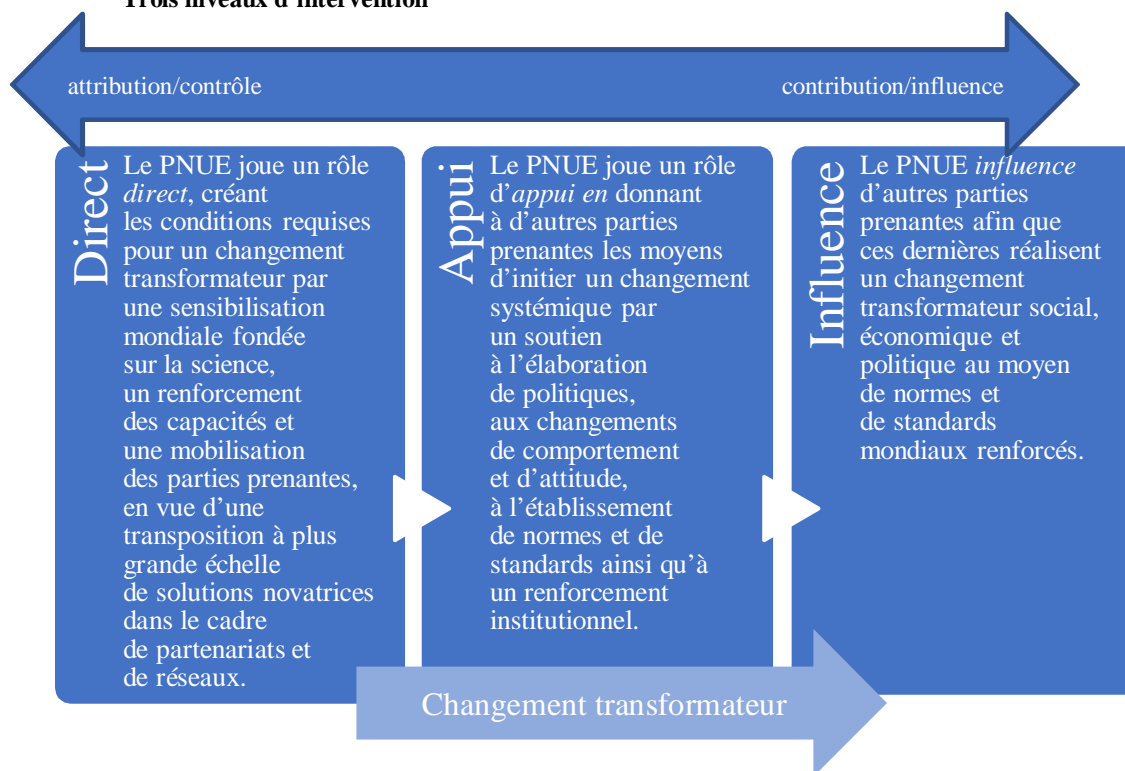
Trois niveaux d'intervention

attribution/contrôle

contribution/influence

Direct

Le PNUE joue un rôle *direct*, créant les conditions requises pour un changement transformateur par une sensibilisation mondiale fondée sur la science, un renforcement des capacités et une mobilisation des parties prenantes, en vue d'une transposition à plus grande échelle de solutions novatrices dans le cadre de partenariats et de réseaux.

Appui

Le PNUE joue un rôle d'*appui en* donnant à d'autres parties prenantes les moyens d'initier un changement systémique par un soutien à l'élaboration de politiques, aux changements de comportement et d'attitude, à l'établissement de normes et de standards ainsi qu'à un renforcement institutionnel.

Influence

Le PNUE *influence* d'autres parties prenantes afin que ces dernières réalisent un changement transformateur social, économique et politique au moyen de normes et de standards mondiaux renforcés.

Changement transformateur